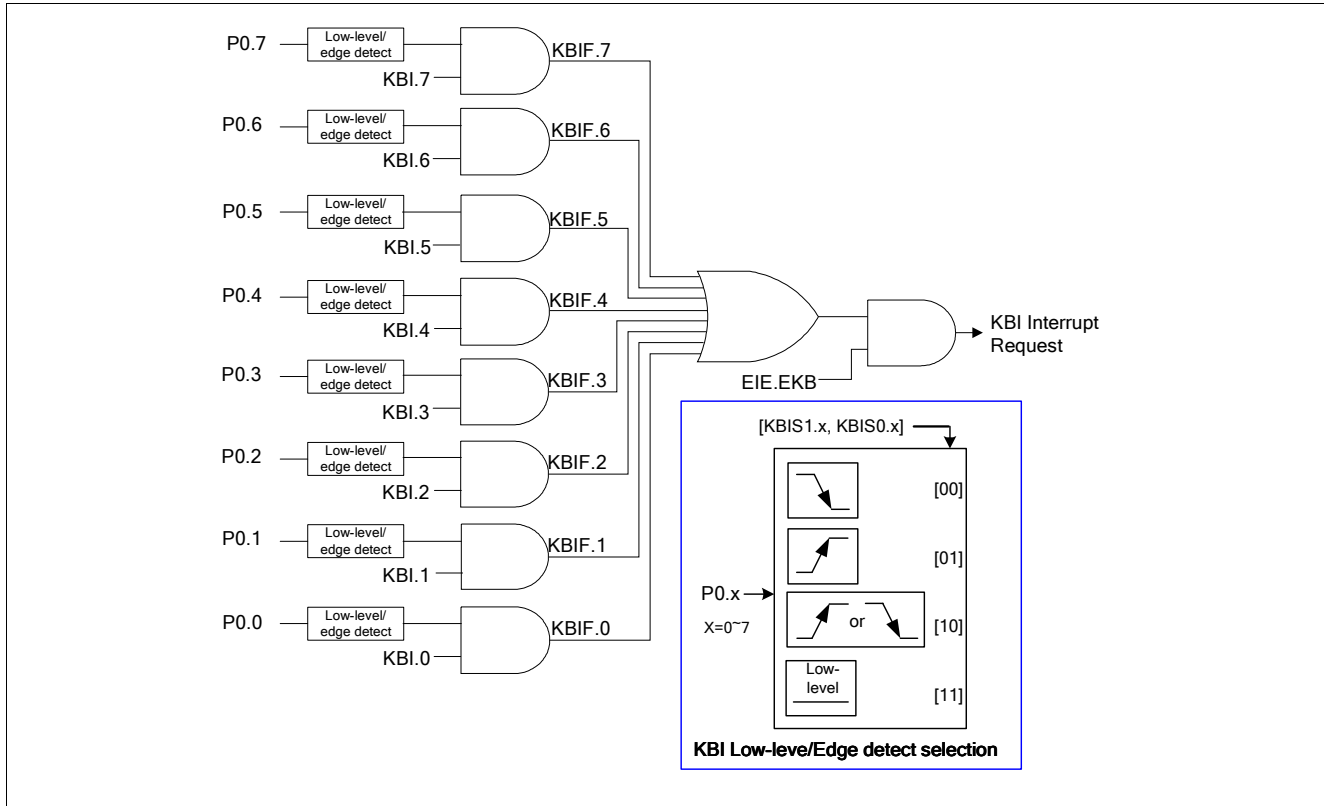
P0.7
Low-level/ edge detect
KBI.7
KBIF.7

P0.6
Low-level/ edge detect
KBI.6
KBIF.6

P0.5
Low-level/ edge detect
KBI.5
KBIF.5

P0.4
Low-level/ edge detect
KBI.4
KBIF.4

P0.3
Low-level/ edge detect
KBI.3
KBIF.3

P0.2
Low-level/ edge detect
KBI.2
KBIF.2

P0.1
Low-level/ edge detect
KBI.1
KBIF.1

P0.0
Low-level/ edge detect
KBI.0
KBIF.0

EIE.EKB

KBI Interrupt Request

[KBIS1.x, KBIS0.x]

[00]

[01]

P0.x
X=0~7

or

[10]

Low-level

[11]

KBI Low-leve/Edge detect selection